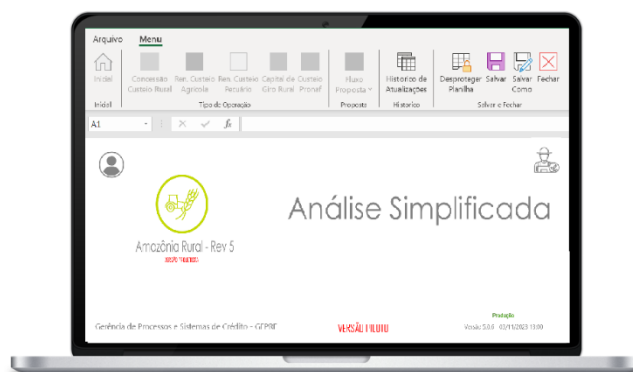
Arquivo Menu

Início

Início

Concessão Custeio Rural

Fin. Custeio Agrícola

Fin. Custeio Pecuário

Capital de Giro Rural

Custeio Pronaf

Tipo de Operação

Fluxo Proposta

Proposta

Histórico de Atualizações

Histórico

Desproteger Planilha

Salvar

Salvar Como

Fechar

Salvar e Fechar

A1

$f_x$

Amazônia Rural - Rev 5

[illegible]

Análise Simplificada

Gerência de Processos e Sistemas de Crédito - GEPRF

VERSÃO PILOTO

Produção

Versão 5.0.0 03/11/2023 13:00